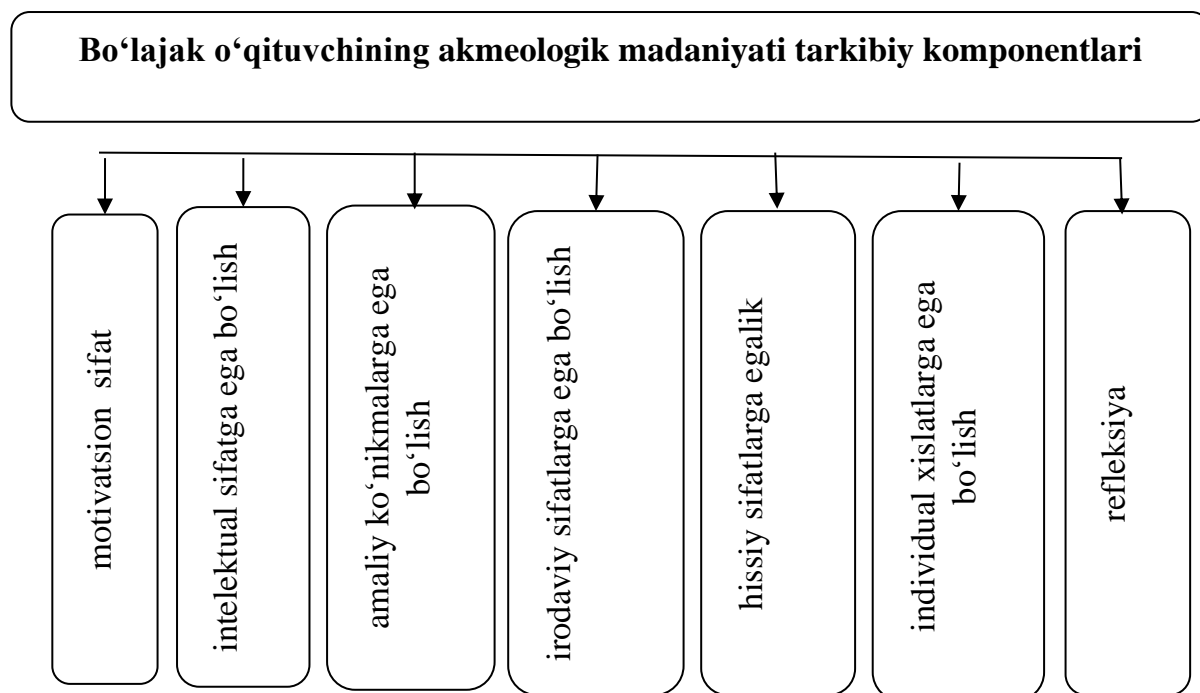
Bo‘lajak o‘qituvchining akmeologik madaniyati tarkibiy komponentlari

motivatsion sifat

intelektual sifatga ega bo‘lish

amaliy ko‘nikmalarga ega bo‘lish

irodaviy sifatlarga ega bo‘lish

hissiy sifatlarga egalik

individual xislatlarga ega bo‘lish

refleksiya